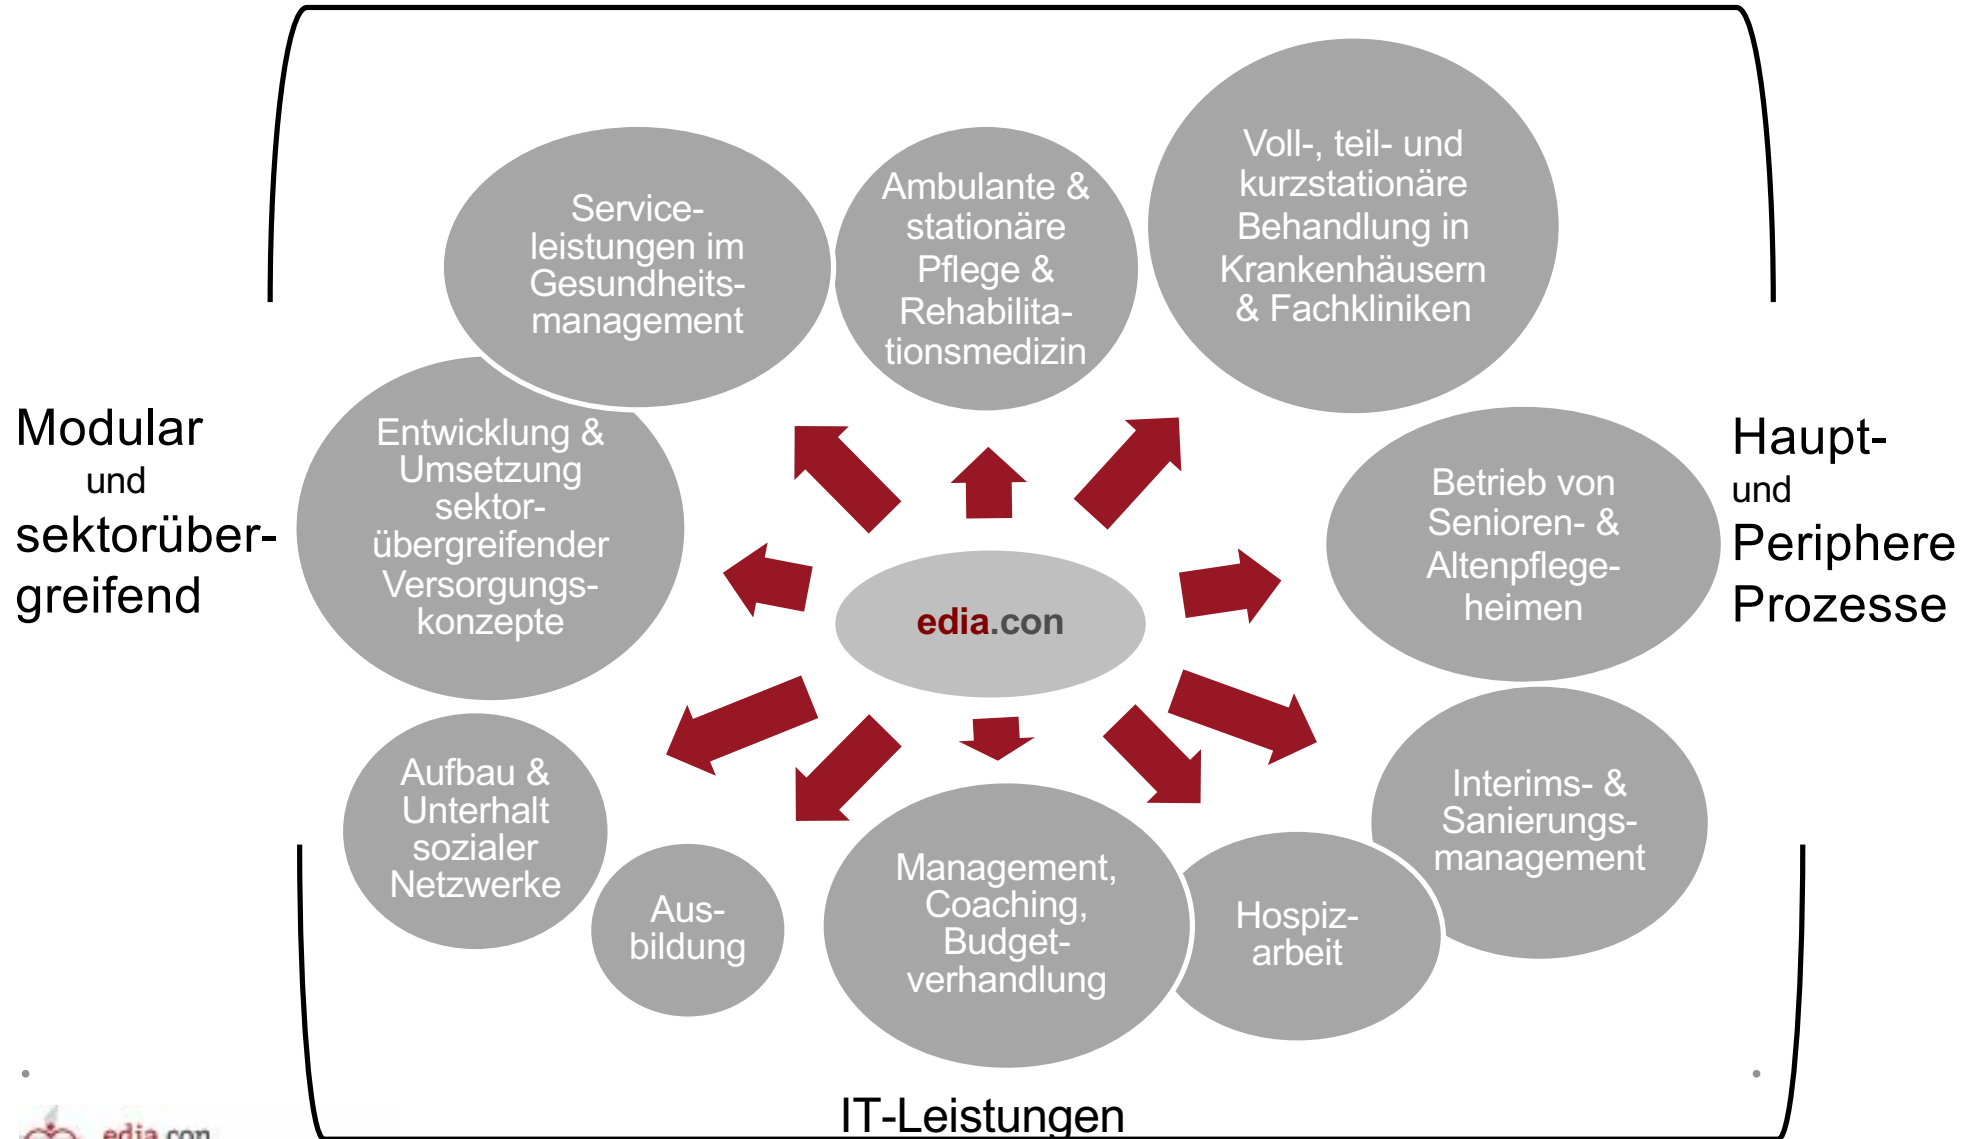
Modular
und
sektorübergreifend

Servicelei­stungen im Gesundheitsmanagement

Ambulante & stationäre Pflege & Rehabilitationsmedizin

Voll-, teil- und kurzstationäre Behandlung in Krankenhäusern & Fachkliniken

Haupt-
und
Periphere
Prozesse

Entwicklung & Umsetzung sektorübergreifender Versorgungskonzepte

edia.con

Betrieb von Senioren- & Altenpflegeheimen

Aufbau & Unterhalt sozialer Netzwerke

Ausbildung

Management, Coaching, Budgetverhandlung

Hospizarbeit

Interims- & Sanierungsmanagement

IT-Leistungen

edia.con